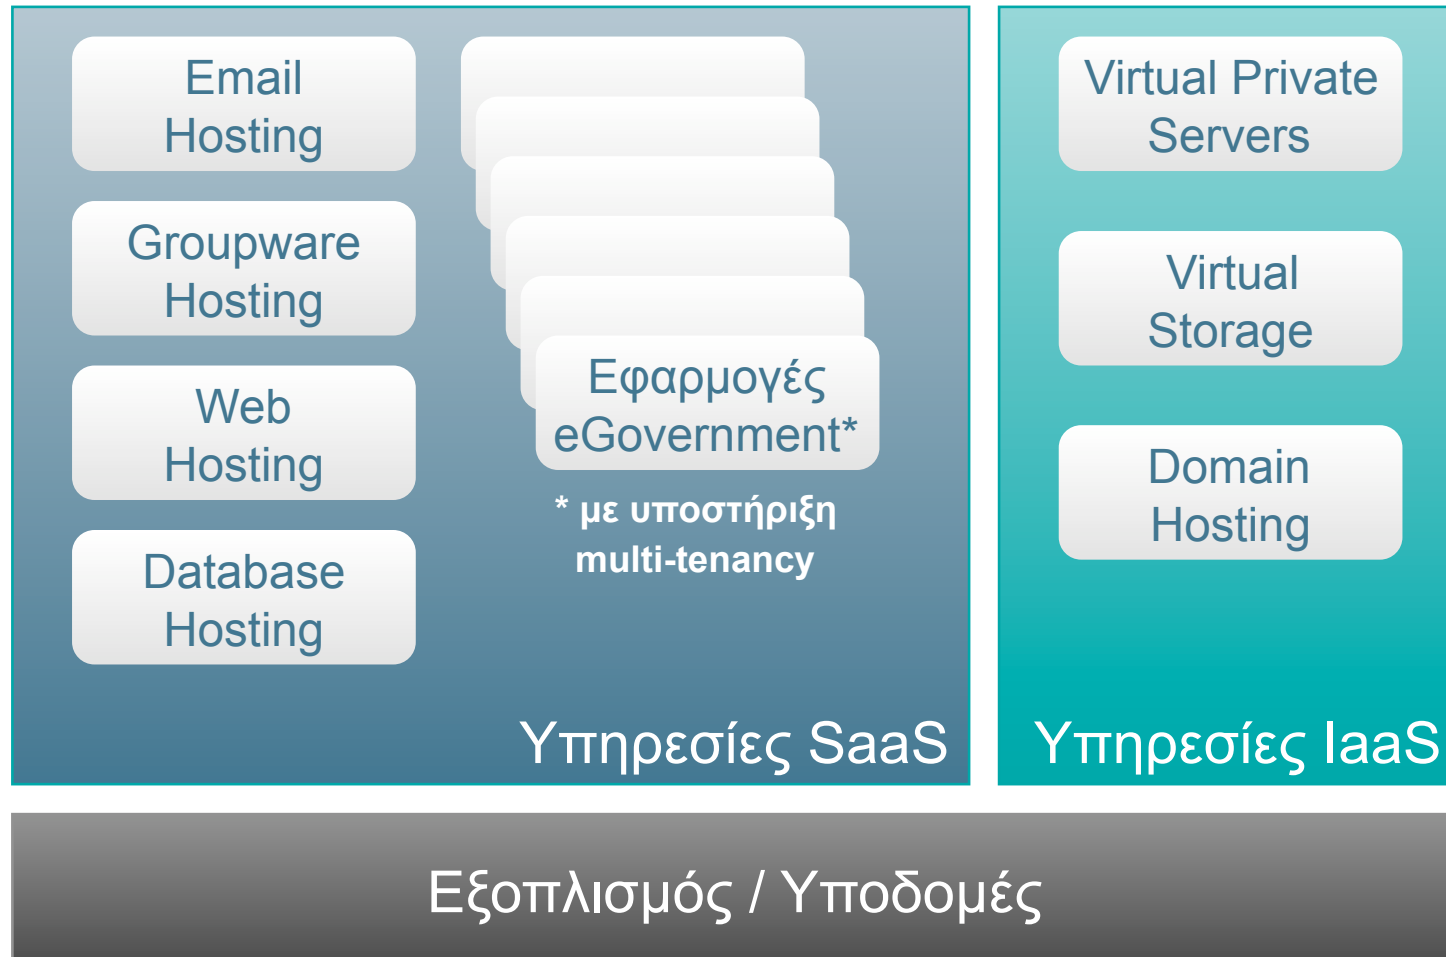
Email Hosting

Groupware Hosting

Web Hosting

Database Hosting

Εφαρμογές eGovernment*

* με υποστήριξη multi-tenancy

Υπηρεσίες SaaS

Virtual Private Servers

Virtual Storage

Domain Hosting

Υπηρεσίες IaaS

Εξοπλισμός / Υποδομές